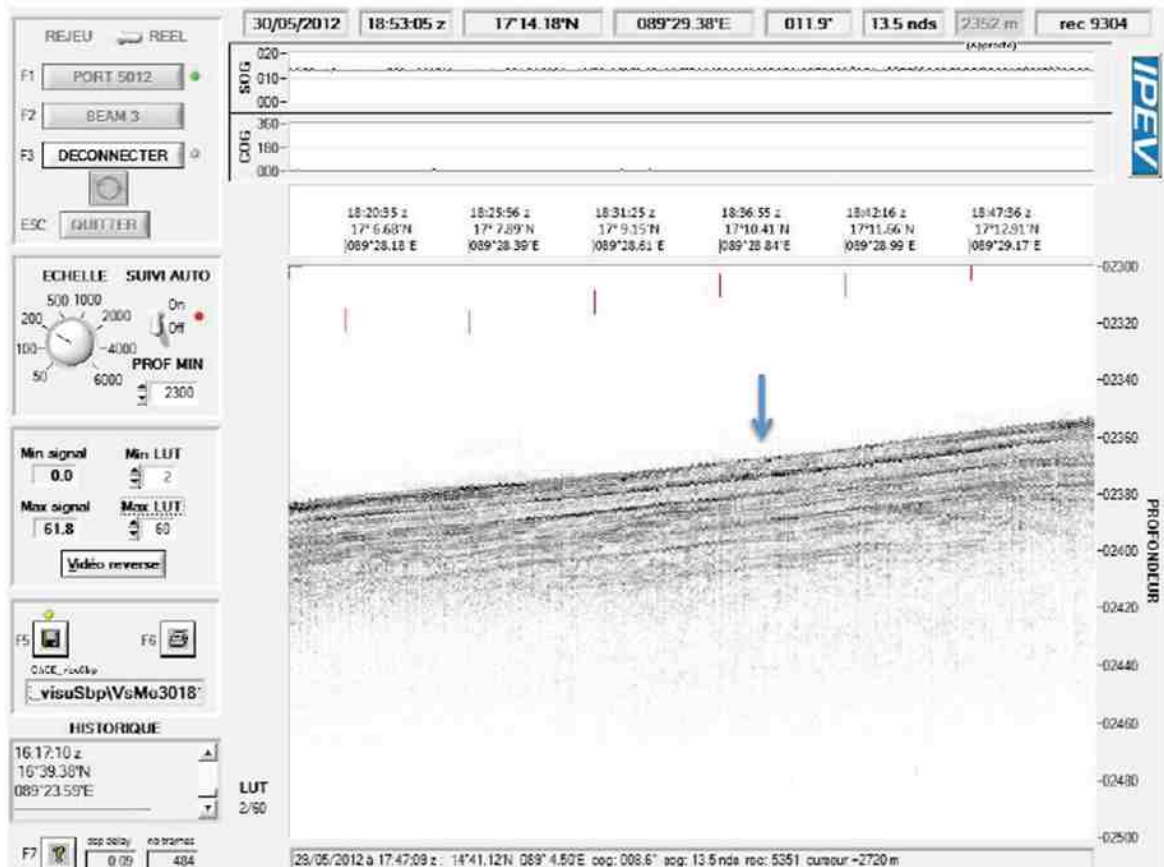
REJEU REEL

F1 PORT 5012

F2 BEAM 3

F3 DECONNECTER

ESC QUITTER

30/05/2012 | 18:53:05 z | 17°14.18'N | 089°29.38'E | 011.9° | 13.5 nds | 2352 m | rec 9304

SOG 020- 010- 000-

COG 360- 180- 000-

IPEV

18:20:35 z 17° 6.68'N 089°28.18'E

18:25:56 z 17° 7.89'N 089°28.39'E

18:31:25 z 17° 9.15'N 089°28.61'E

18:36:55 z 17°10.41'N 089°28.84'E

18:42:16 z 17°11.66'N 089°28.99'E

18:47:36 z 17°12.91'N 089°29.17'E

-02300
-02320
-02340
-02360
-02380
-02400
-02420
-02440
-02460
-02480
-02500

PROFONDEUR

ECHELLE SUIVI AUTO
500 1000
200 2000
100 4000
50 6000
On Off
PROF MIN
2300

Min signal 0.0
Min LUT 2
Max signal 61.8
Max LUT 60
Vidéo reverse

F5 F6
_visuSbp\VsMe3018

HISTORIQUE
16:17:10 z
16°39.38'N
089°23.59'E

LUT 2/60

F7 0.09 484

28/05/2012 à 17:47:09 z : 14°41.12'N 089° 4.50'E cog: 008.6° sog: 13.5 nds rec: 5351 curseur =2720 m